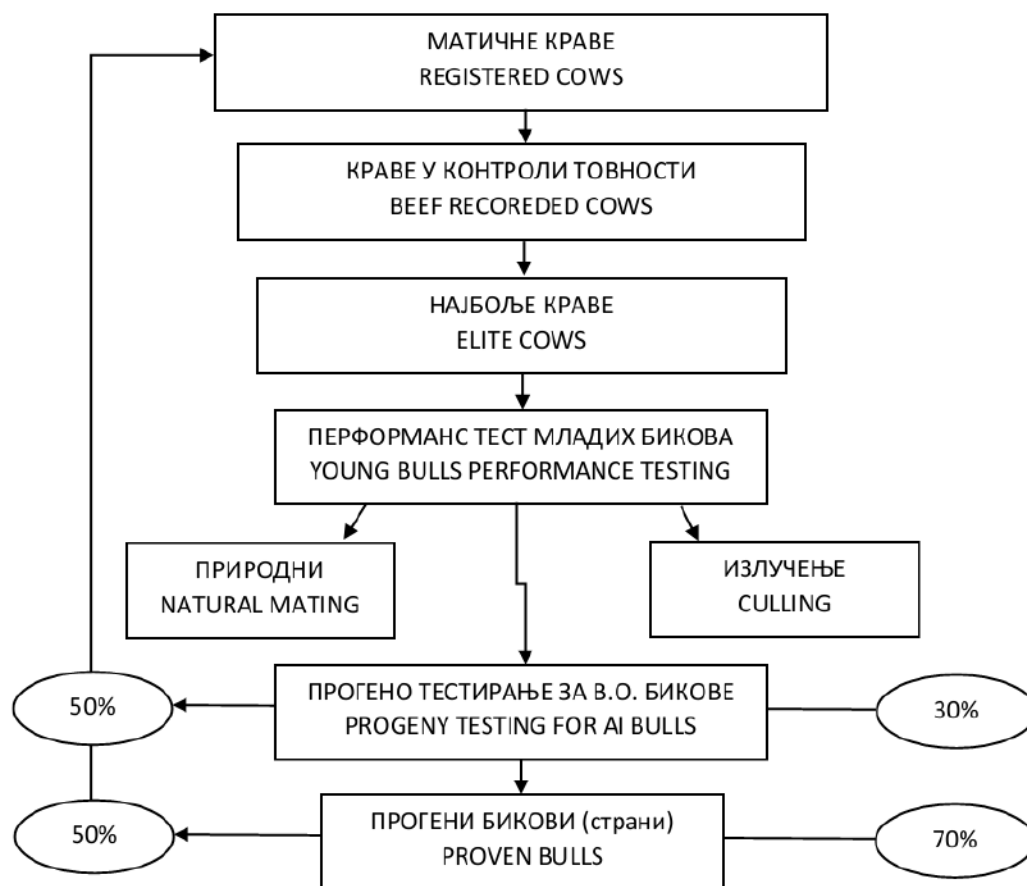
МАТИЧНЕ КРАВЕ
REGISTERED COWS

КРАВЕ У КОНТРОЛИ ТОВНОСТИ
BEEF RECOREDED COWS

НАЈБОЉЕ КРАВЕ
ELITE COWS

ПЕРФОРМАНС ТЕСТ МЛАДИХ БИКОВА
YOUNG BULLS PERFORMANCE TESTING

ПРИРОДНИ
NATURAL MATING

ИЗЛУЧЕЊЕ
CULLING

50%

ПРОГЕНО ТЕСТИРАЊЕ ЗА В.О. БИКОВЕ
PROGENY TESTING FOR AI BULLS

30%

50%

ПРОГЕНИ БИКОВИ (страни)
PROVEN BULLS

70%